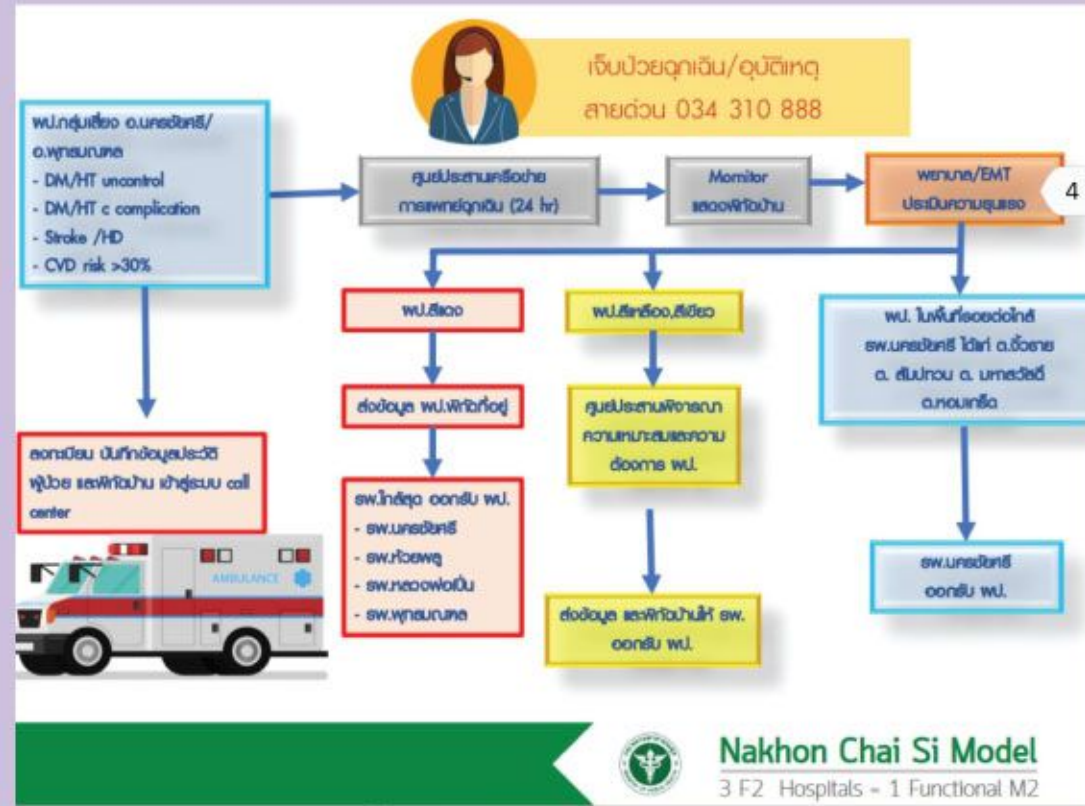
เจ็บป่วยฉุกเฉิน/อุบัติเหตุ
สายด่วน 034 310 888

พป.กลุ่มเสี่ยง อ.นครชัยศรี/อ.พุทธมณฑล
- DM/HT uncontrol
- DM/HT c complication
- Stroke /HD
- CVD risk >30%

ศูนย์ประสานเครือข่ายการแพทย์ฉุกเฉิน (24 hr)

Monitor แสดงพิกัดบ้าน

พยาบาล/EMT ประเมินความรุนแรง

4

พป.สีแดง

ส่งข้อมูล พป.พิกัดที่อยู่

รพ.ใกล้สุด ออกรับ พป.
- รพ.นครชัยศรี
- รพ.ห้วยพลู
- รพ.หลวงพ่อเปิ่น
- รพ.พุทธมณฑล

พป.สีเหลือง,สีเขียว

ศูนย์ประสานพิจารณาความเหมาะสมและความต้องการ พป.

ส่งข้อมูล และพิกัดบ้านให้ รพ. ออกรับ พป.

พป. ในพื้นที่รอยต่อใกล้ รพ.นครชัยศรี ได้แก่ อ.ดอนตูม อ. สามพราน อ. บางเลน อ.ห้วยพลู

รพ.นครชัยศรี ออกรับ พป.

ลงทะเบียน บันทึกข้อมูลประวัติผู้ป่วย และพิกัดบ้าน เข้าสู่ระบบ call center

AMBULANCE

Nakhon Chai Si Model
3 F2 Hospitals - 1 Functional M2